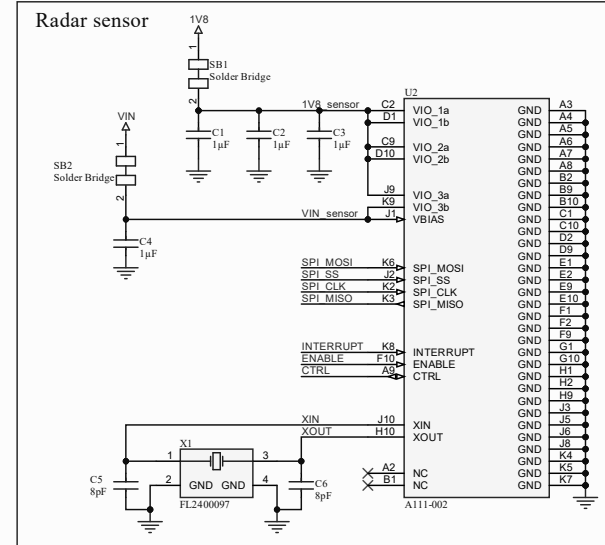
Radar sensor

1V8
1
SB1
Solder Bridge
2
1V8_sensor
C1
1µF
C2
1µF
C3
1µF

VIN
1
SB2
Solder Bridge
2
C4
1µF
VIN_sensor

U2
C2 VIO_1a
D1 VIO_1b
C9 VIO_2a
D10 VIO_2b
J9 VIO_3a
K9 VIO_3b
J1 VBIAS

SPI_MOSI K6 SPI_MOSI
SPI_SS J2 SPI_SS
SPI_CLK K2 SPI_CLK
SPI_MISO K3 SPI_MISO

INTERRUPT K8 INTERRUPT
ENABLE F10 ENABLE
CTRL A9 CTRL

XIN J10 XIN
XOUT H10 XOUT

A2 NC
B1 NC

X1
1
3
2
GND GND
4
FL2400097
C5
8pF
C6
8pF

A111-002

GND A3
GND A4
GND A5
GND A6
GND A7
GND A8
GND B2
GND B9
GND B10
GND C1
GND C10
GND D2
GND D9
GND E1
GND E2
GND E9
GND E10
GND F1
GND F2
GND F9
GND G1
GND G10
GND H1
GND H2
GND H9
GND J3
GND J5
GND J6
GND J8
GND K4
GND K5
GND K7